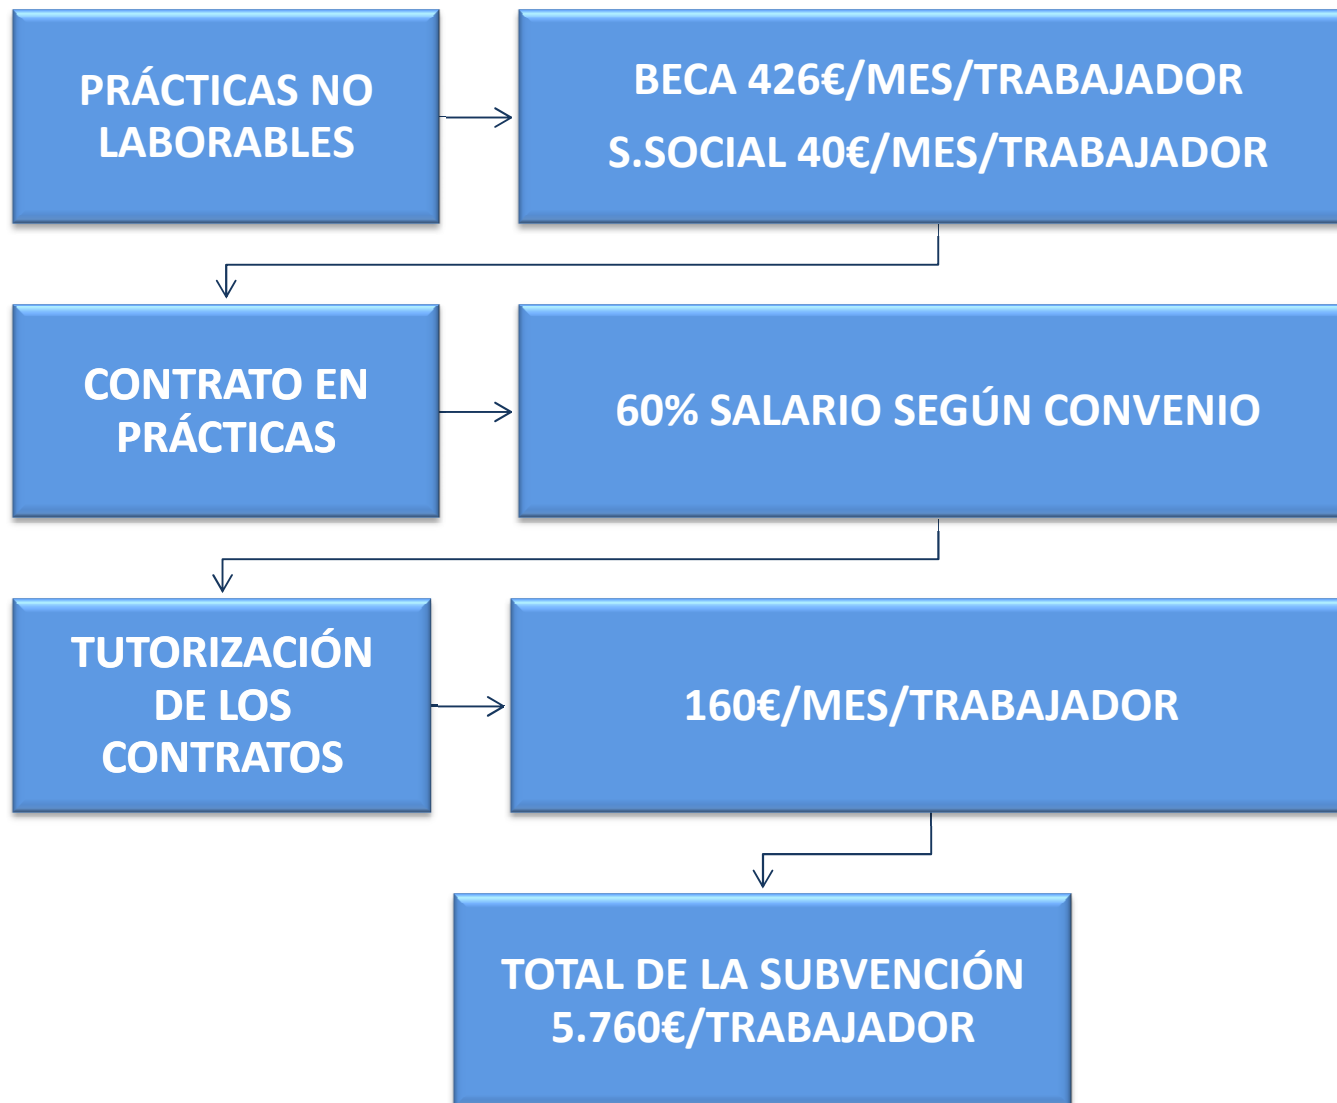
PRÁCTICAS NO LABORABLES

BECA 426€/MES/TRABAJADOR

S.SOCIAL 40€/MES/TRABAJADOR

CONTRATO EN PRÁCTICAS

60% SALARIO SEGÚN CONVENIO

TUTORIZACIÓN DE LOS CONTRATOS

160€/MES/TRABAJADOR

TOTAL DE LA SUBVENCIÓN 5.760€/TRABAJADOR